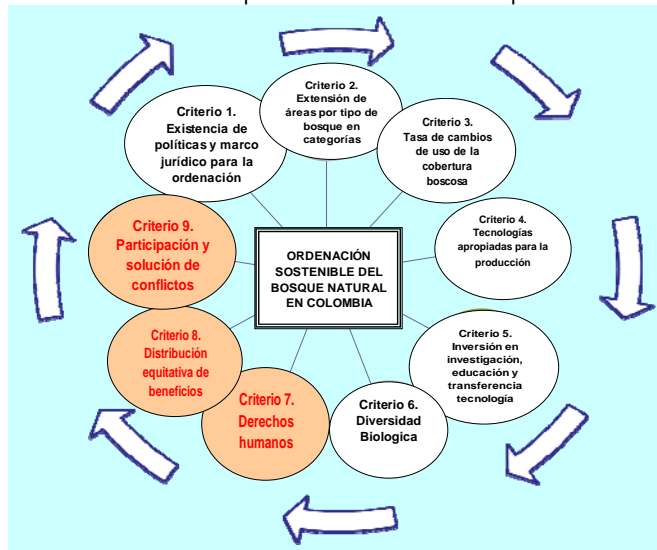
ORDENACIÓN SOSTENIBLE DEL BOSQUE NATURAL EN COLOMBIA

Criterio 1. Existencia de políticas y marco jurídico para la ordenación

Criterio 2. Extensión de áreas por tipo de bosque en categorías

Criterio 3. Tasa de cambios de uso de la cobertura boscosa

Criterio 4. Tecnologías apropiadas para la producción

Criterio 5. Inversión en investigación, educación y transferencia tecnología

Criterio 6. Diversidad Biologica

Criterio 7. Derechos humanos

Criterio 8. Distribución equitativa de beneficios

Criterio 9. Participación y solución de conflictos